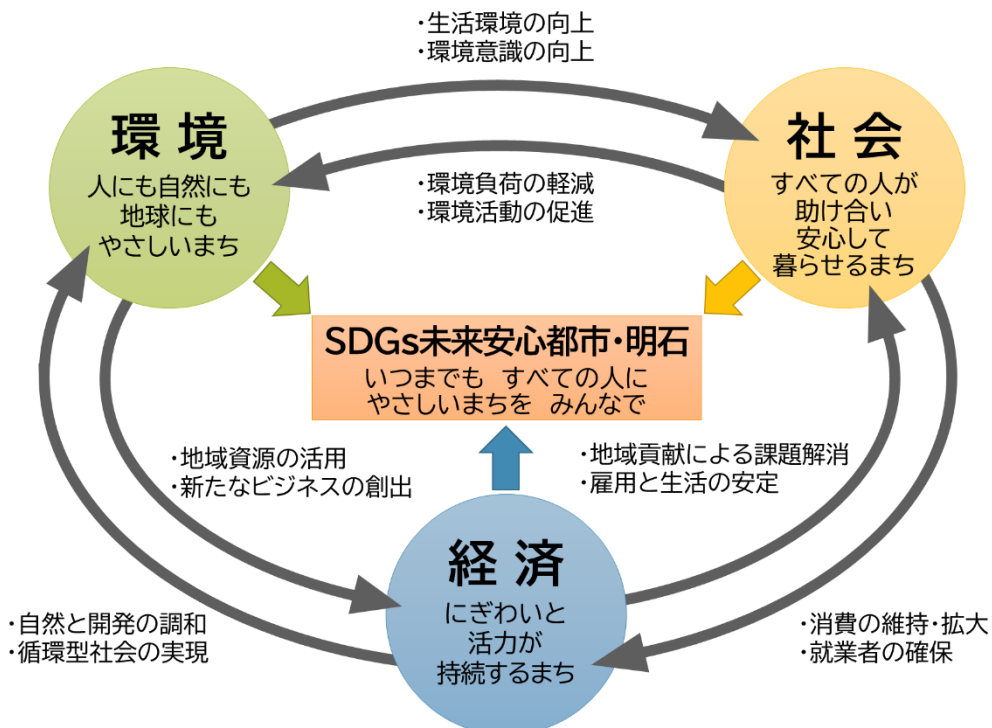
・生活環境の向上
・環境意識の向上

環境
人にも自然にも
地球にも
やさしいまち

・環境負荷の軽減
・環境活動の促進

社会
すべての人が
助け合い
安心して
暮らせるまち

SDGs未来安心都市・明石
いつまでも すべての人に
やさしいまちを みんなで

・地域資源の活用
・新たなビジネスの創出

・地域貢献による課題解消
・雇用と生活の安定

経済
にぎわいと
活力が
持続するまち

・自然と開発の調和
・循環型社会の実現

・消費の維持・拡大
・就業者の確保